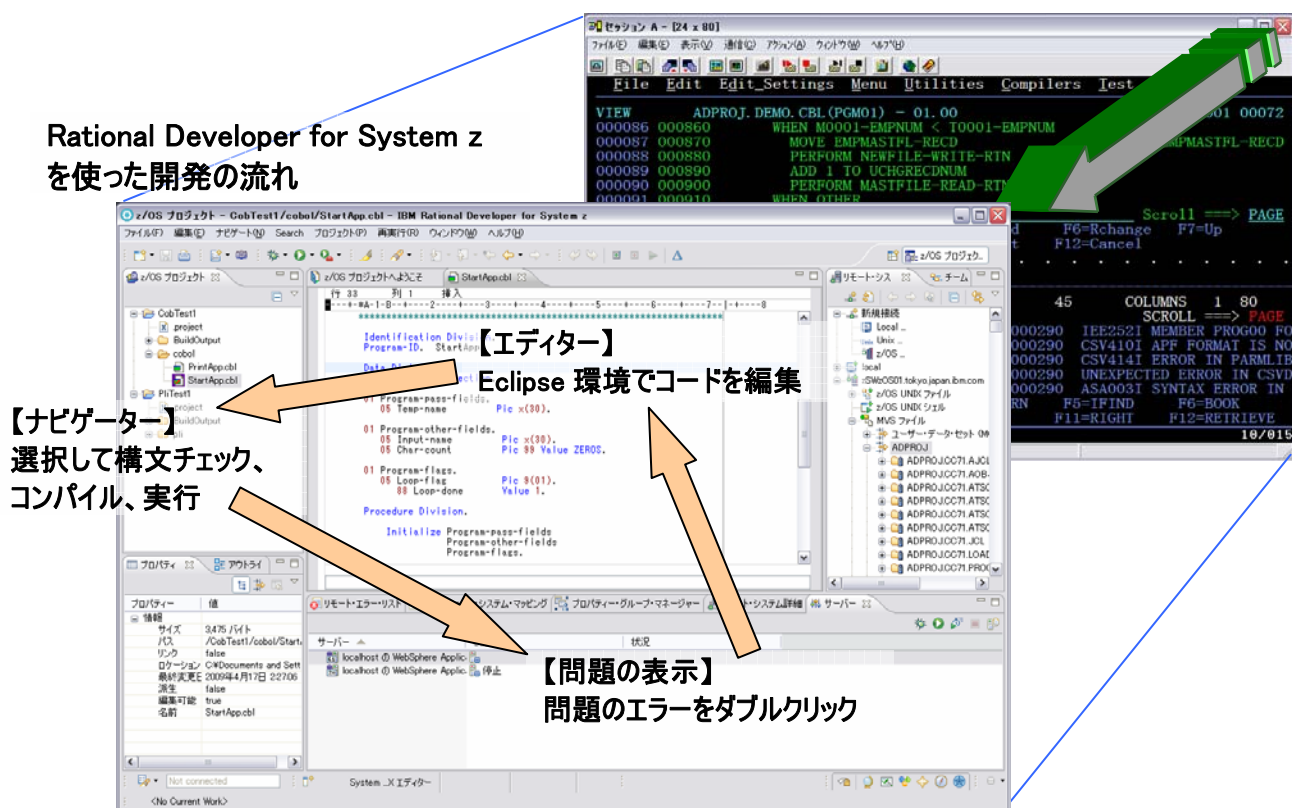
Rational Developer for System z
を使った開発の流れ

セッション A - [24 x 80]
ファイル(F) 編集(E) 表示(V) 通信(C) アクション(A) ウィンドウ(W) ヘルプ(H)
File Edit Edit_Settings Menu Utilities Compilers Test
VIEW ADPROJ.DEMO.CBL(PGM01) - 01.00 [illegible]01 00072
000086 000860 WHEN M0001-EMPNUM < T0001-EMPNUM
000087 000870 MOVE EMPMASTFL-RECD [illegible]MPMASTFL-RECD
000088 000880 PERFORM NEWFILE-WRITE-RTN
000089 000890 ADD 1 TO UCHGRECDNUM
000090 000900 PERFORM MASTFILE-READ-RTN
000091 000910 WHEN OTHER
Scroll ===> PAGE
F6=Rchange F7=Up
F12=Cancel
45 COLUMNS 1 80
SCROLL ===> PAGE
000290 IEE252I MEMBER PROG00 FO
000290 CSV410I APF FORMAT IS NO
000290 CSV414I ERROR IN PARMLIB
000290 UNEXPECTED ERROR IN CSVD
000290 ASA003I SYNTAX ERROR IN
RN F5=IFIND F6=BOOK
F11=RIGHT F12=RETRIEVE
10/015

z/OS プロジェクト - CobTest1/cobol/StartApp.cbl - IBM Rational Developer for System z
ファイル(F) 編集(E) ナビゲート(N) Search プロジェクト(P) 再実行(R) ウィンドウ(W) ヘルプ(H)
z/OS プロジェク...
z/OS プロジェクト
CobTest1
.project
BuildOutput
cobol
PrintApp.cbl
StartApp.cbl
PliTest1
.project
BuildOutput
pli
z/OS プロジェクトへようこそ
StartApp.cbl
行 33 列 1 挿入
Identification Division.
Program-ID. StartApp.
Data Division.
01 Program-pass-fields.
05 Temp-name Pic x(30).
01 Program-other-fields.
05 Input-name Pic x(30).
05 Char-count Pic 99 Value ZEROS.
01 Program-flags.
05 Loop-flag Pic 9(01).
88 Loop-done Value 1.
Procedure Division.
Initialize Program-pass-fields
Program-other-fields
Program-flags.
リモート・シス チーム
新規接続
Local
Unix
z/OS
local
rSWzOS01.tokyo.japan.ibm.com
z/OS UNIX ファイル
z/OS UNIX シェル
MVS ファイル
ユーザー・データ・セット
ADPROJ
ADPROJ.CC71.AJCL
ADPROJ.CC71.AOB
ADPROJ.CC71.ATSC
ADPROJ.CC71.ATSC
ADPROJ.CC71.ATSC
ADPROJ.CC71.ATSC
ADPROJ.CC71.JCL
ADPROJ.CC71.LOAD
ADPROJ.CC71.PRO
プロパティ アウトライン
プロパティー 値
情報
サイズ 3,475 バイト
パス /CobTest1/cobol/Start
リンク false
ロケーション C:¥Documents and Sett
最終変更日 2009年4月17日 22:06
派生 false
編集可能 true
名前 StartApp.cbl
リモート・エラー・リスト システム・マッピング プロパティー・グループ・マネージャー ート・システム詳細 サーバー
サーバー 状況
localhost の WebSphere Applic
localhost の WebSphere Applic 停止
Not connected
System ..X エディター
<No Current Work>

【エディター】
Eclipse 環境でコードを編集

【ナビゲーター】
選択して構文チェック、
コンパイル、実行

【問題の表示】
問題のエラーをダブルクリック